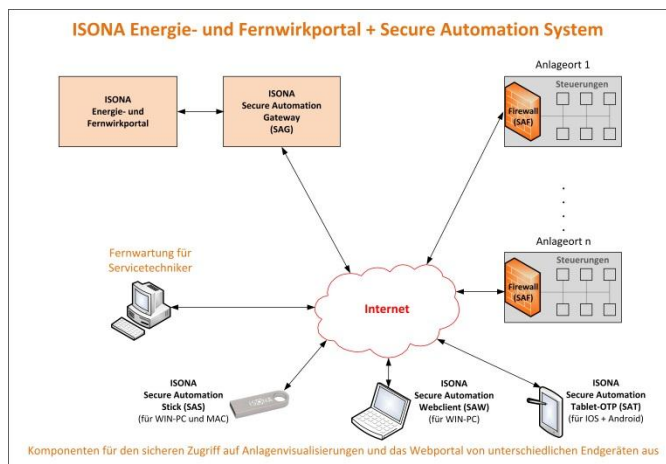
ISONA Energie- und Fernwirkportal + Secure Automation System

ISONA
Energie- und
Fernwirkportal

ISONA
Secure Automation
Gateway
(SAG)

Anlageort 1

Steuerungen

Firewall
(SAF)

Anlageort n

Steuerungen

Firewall
(SAF)

Fernwartung für
Servicetechniker

Internet

ISONA
Secure Automation
Stick (SAS)
(für WIN-PC und MAC)

ISONA
Secure Automation
Webclient (SAW)
(für WIN-PC)

ISONA
Secure Automation
Tablet-OTP (SAT)
(für IOS + Android)

Komponenten für den sicheren Zugriff auf Anlagenvisualisierungen und das Webportal von unterschiedlichen Endgeräten aus